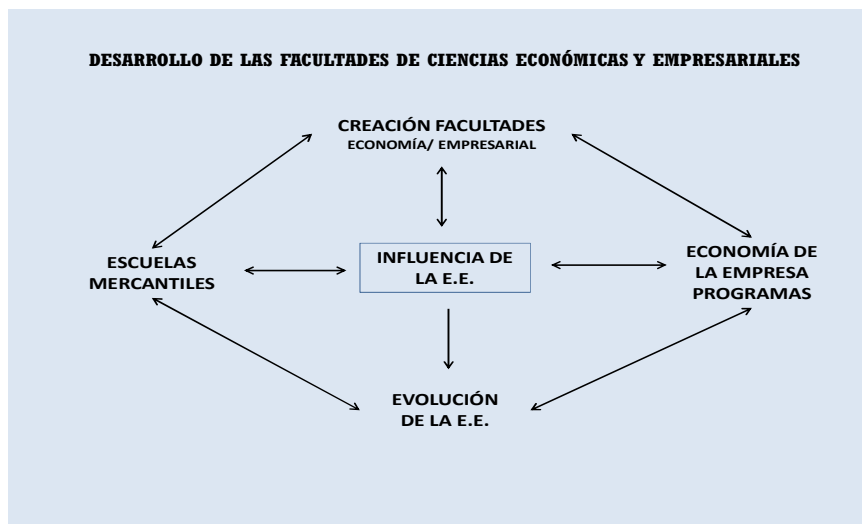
DESARROLLO DE LAS FACULTADES DE CIENCIAS ECONÓMICAS Y EMPRESARIALES

CREACIÓN FACULTADES
ECONOMÍA/ EMPRESARIAL

ESCUELAS MERCANTILES

INFLUENCIA DE LA E.E.

ECONOMÍA DE LA EMPRESA PROGRAMAS

EVOLUCIÓN DE LA E.E.